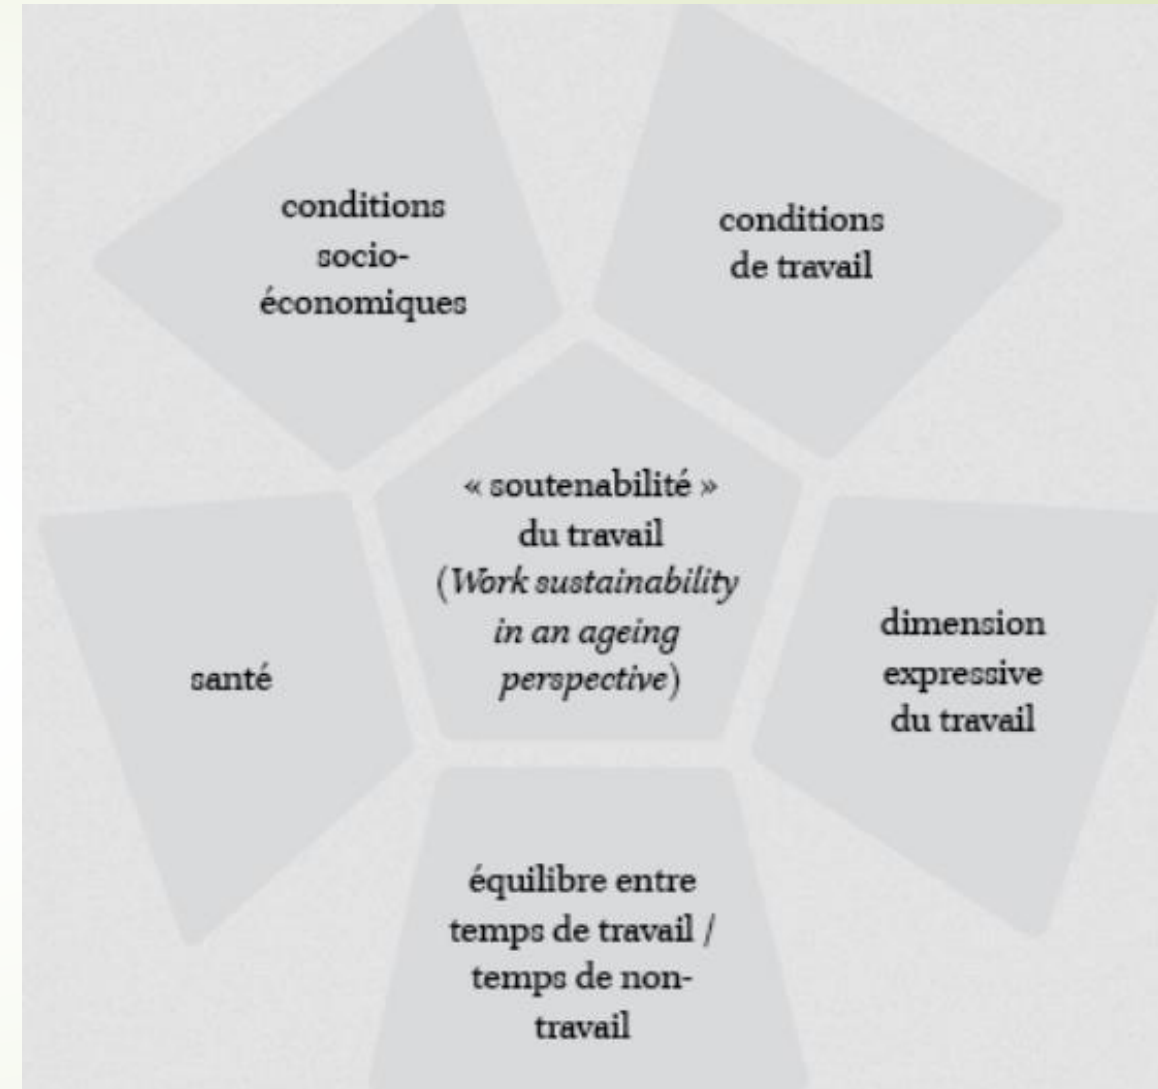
conditions socio-économiques

conditions de travail

« soutenabilité » du travail (*Work sustainability in an ageing perspective*)

santé

dimension expressive du travail

équilibre entre temps de travail / temps de non-travail